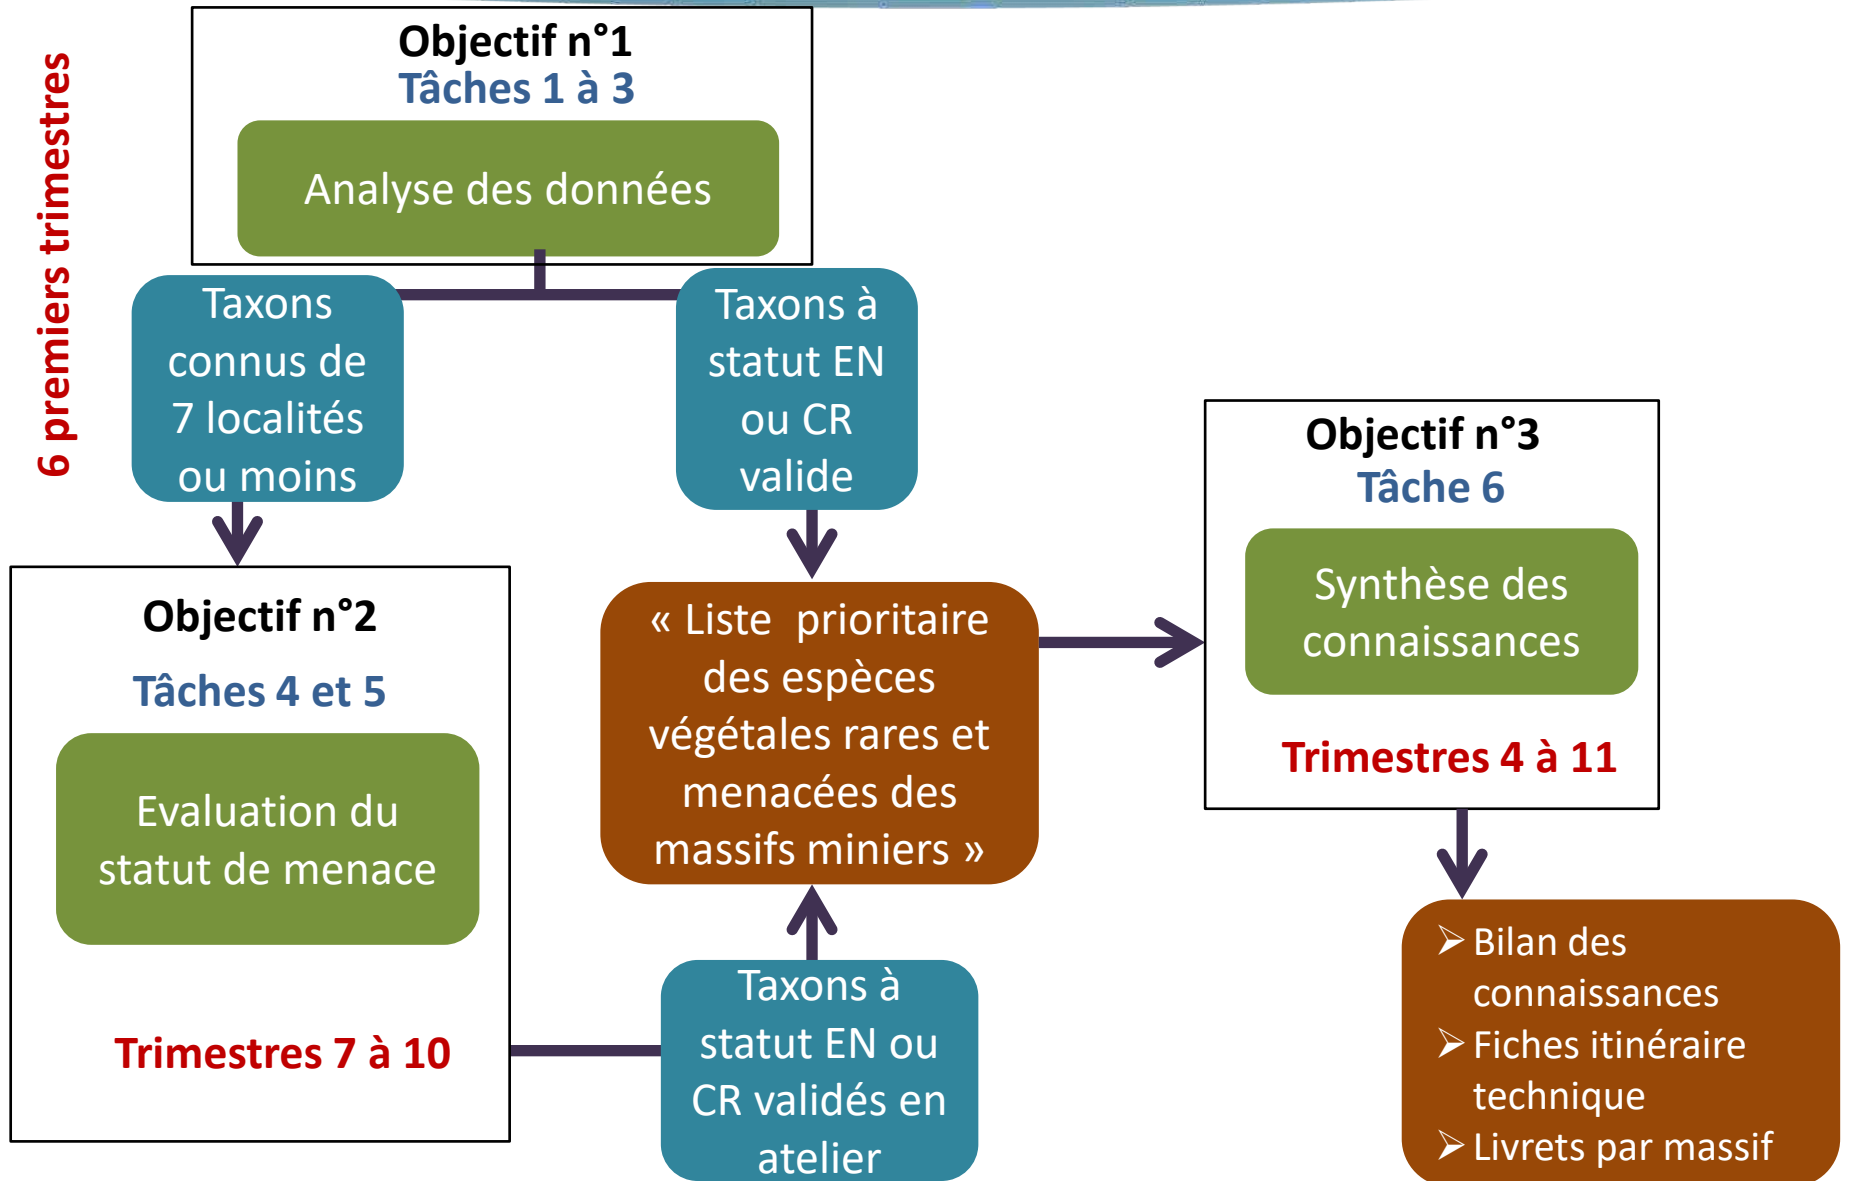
6 premiers trimestres

Objectif n°1
Tâches 1 à 3
Analyse des données

Taxons connus de 7 localités ou moins

Taxons à statut EN ou CR valide

Objectif n°2
Tâches 4 et 5
Evaluation du statut de menace
Trimestres 7 à 10

« Liste prioritaire des espèces végétales rares et menacées des massifs miniers »

Taxons à statut EN ou CR validés en atelier

Objectif n°3
Tâche 6
Synthèse des connaissances
Trimestres 4 à 11

➢ Bilan des connaissances
➢ Fiches itinéraire technique
➢ Livrets par massif